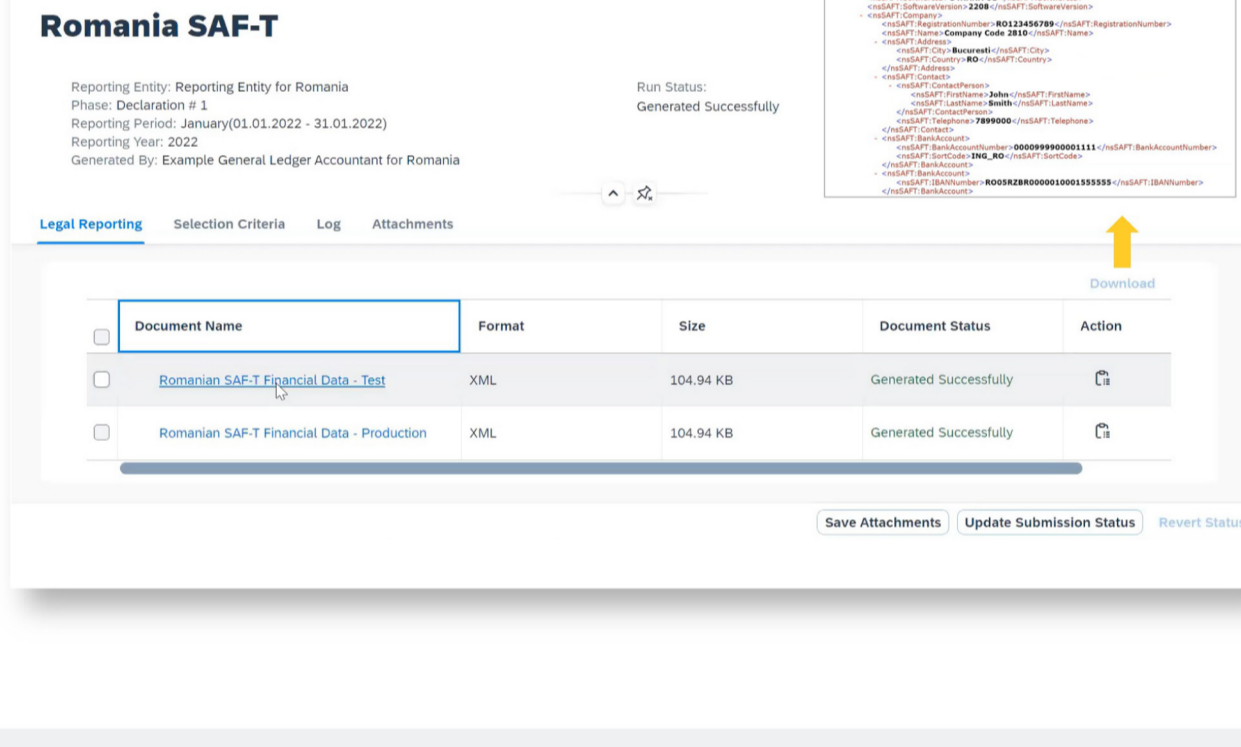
Romania SAF-T

Reporting Entity: Reporting Entity for Romania
Phase: Declaration # 1
Reporting Period: January(01.01.2022 - 31.01.2022)
Reporting Year: 2022
Generated By: Example General Ledger Accountant for Romania

Run Status:
Generated Successfully

<nsSAFT:SoftwareVersion>2208</nsSAFT:SoftwareVersion>
- <nsSAFT:Company>
<nsSAFT:RegistrationNumber>RO123456789</nsSAFT:RegistrationNumber>
<nsSAFT:Name>Company Code 2810</nsSAFT:Name>
- <nsSAFT:Address>
<nsSAFT:City>Bucuresti</nsSAFT:City>
<nsSAFT:Country>RO</nsSAFT:Country>
</nsSAFT:Address>
- <nsSAFT:Contact>
- <nsSAFT:ContactPerson>
<nsSAFT:FirstName>John</nsSAFT:FirstName>
<nsSAFT:LastName>Smith</nsSAFT:LastName>
</nsSAFT:ContactPerson>
<nsSAFT:Telephone>7899000</nsSAFT:Telephone>
</nsSAFT:Contact>
- <nsSAFT:BankAccount>
<nsSAFT:BankAccountNumber>0000999900001111</nsSAFT:BankAccountNumber>
<nsSAFT:SortCode>ING_RO</nsSAFT:SortCode>
</nsSAFT:BankAccount>
- <nsSAFT:BankAccount>
<nsSAFT:IBANNumber>RO05RZBR0000010001555555</nsSAFT:IBANNumber>
</nsSAFT:BankAccount>

Legal Reporting Selection Criteria Log Attachments

Download

| Document Name | Format | Size | Document Status | Action |
|---|---|---|---|---|
| Romanian SAF-T Financial Data - Test | XML | 104.94 KB | Generated Successfully | |
| Romanian SAF-T Financial Data - Production | XML | 104.94 KB | Generated Successfully | |

Save Attachments Update Submission Status Revert Statu